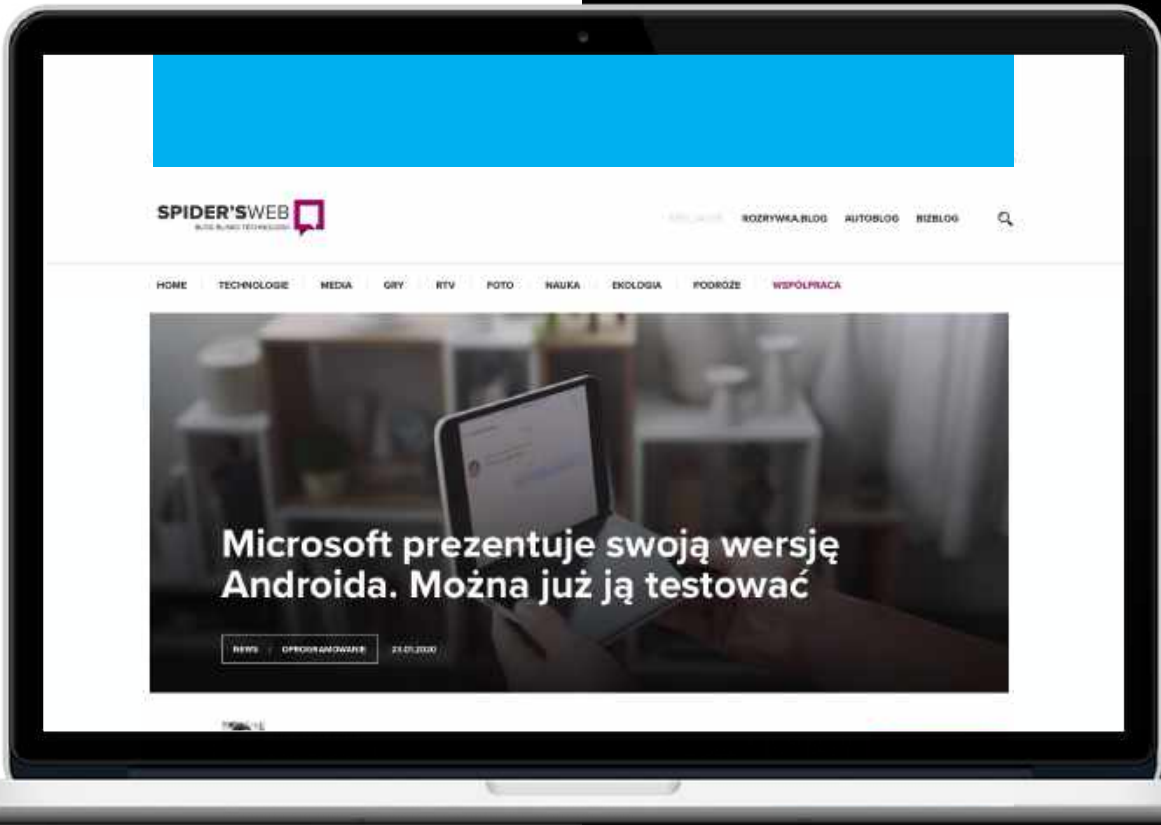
SPIDER'SWEB
BLISKO BLIŻEJ TECHNOLOGII

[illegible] ROZRYWKA.BLOG AUTOBLOG BIZBLOG

HOME TECHNOLOGIE MEDIA GRY RTV FOTO NAUKA EKOLOGIA PODRÓŻE WSPÓŁPRACA

Microsoft prezentuje swoją wersję Androida. Można już ją testować

NEWS / OPROGRAMOWANIE 23.01.2020